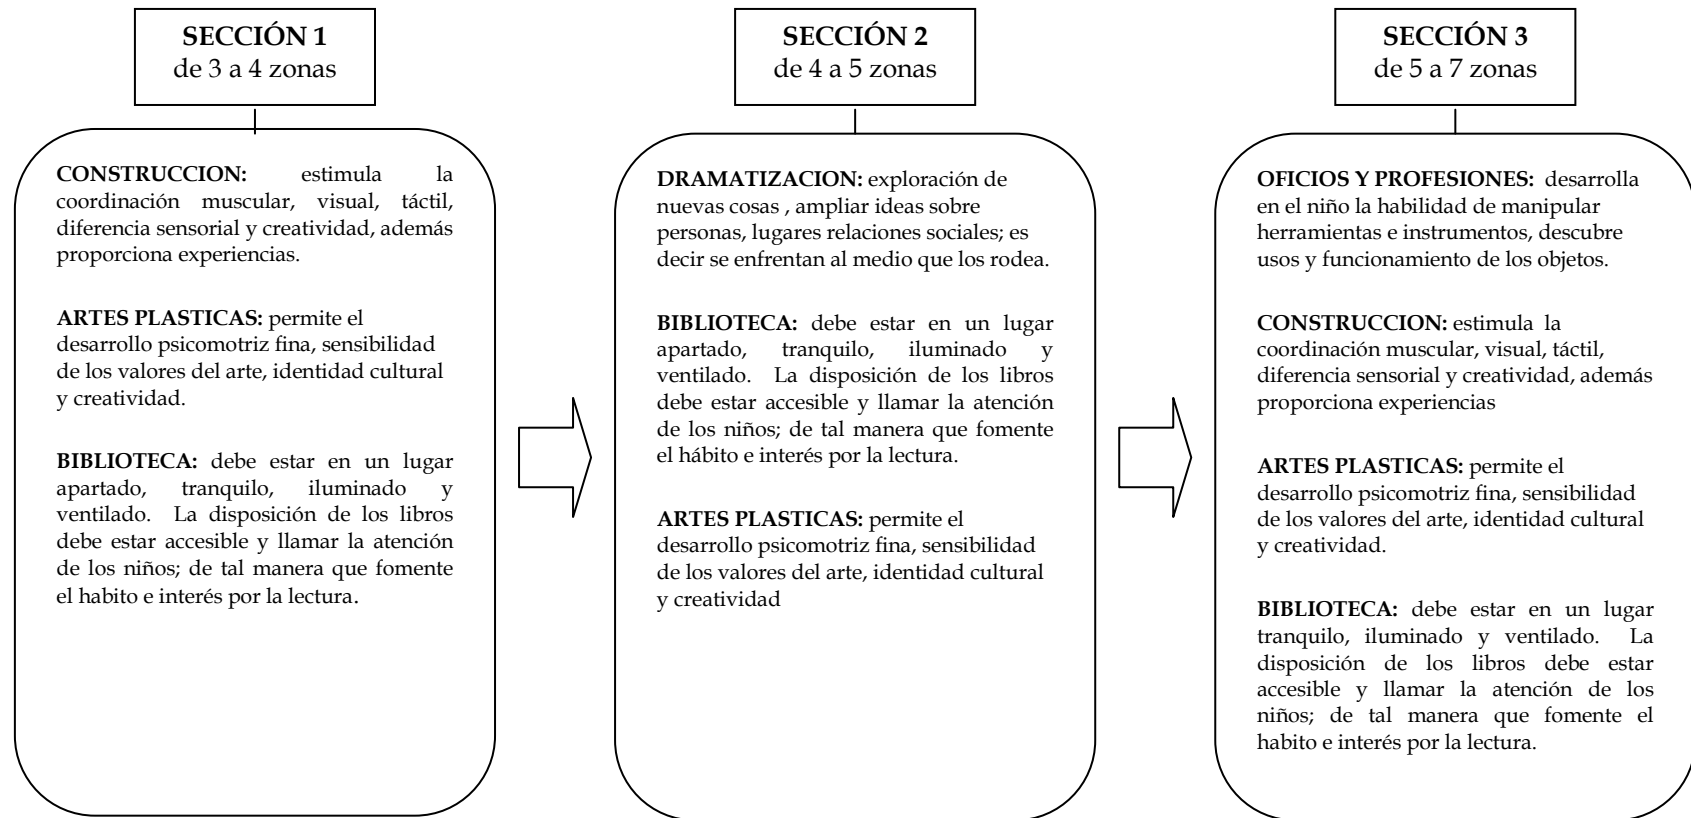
**SECCIÓN 1**
de 3 a 4 zonas

**CONSTRUCCION:** estimula la coordinación muscular, visual, táctil, diferencia sensorial y creatividad, además proporciona experiencias.

**ARTES PLASTICAS:** permite el desarrollo psicomotriz fina, sensibilidad de los valores del arte, identidad cultural y creatividad.

**BIBLIOTECA:** debe estar en un lugar apartado, tranquilo, iluminado y ventilado. La disposición de los libros debe estar accesible y llamar la atención de los niños; de tal manera que fomente el habito e interés por la lectura.

**SECCIÓN 2**
de 4 a 5 zonas

**DRAMATIZACION:** exploración de nuevas cosas , ampliar ideas sobre personas, lugares relaciones sociales; es decir se enfrentan al medio que los rodea.

**BIBLIOTECA:** debe estar en un lugar apartado, tranquilo, iluminado y ventilado. La disposición de los libros debe estar accesible y llamar la atención de los niños; de tal manera que fomente el hábito e interés por la lectura.

**ARTES PLASTICAS:** permite el desarrollo psicomotriz fina, sensibilidad de los valores del arte, identidad cultural y creatividad

**SECCIÓN 3**
de 5 a 7 zonas

**OFICIOS Y PROFESIONES:** desarrolla en el niño la habilidad de manipular herramientas e instrumentos, descubre usos y funcionamiento de los objetos.

**CONSTRUCCION:** estimula la coordinación muscular, visual, táctil, diferencia sensorial y creatividad, además proporciona experiencias

**ARTES PLASTICAS:** permite el desarrollo psicomotriz fina, sensibilidad de los valores del arte, identidad cultural y creatividad.

**BIBLIOTECA:** debe estar en un lugar tranquilo, iluminado y ventilado. La disposición de los libros debe estar accesible y llamar la atención de los niños; de tal manera que fomente el habito e interés por la lectura.